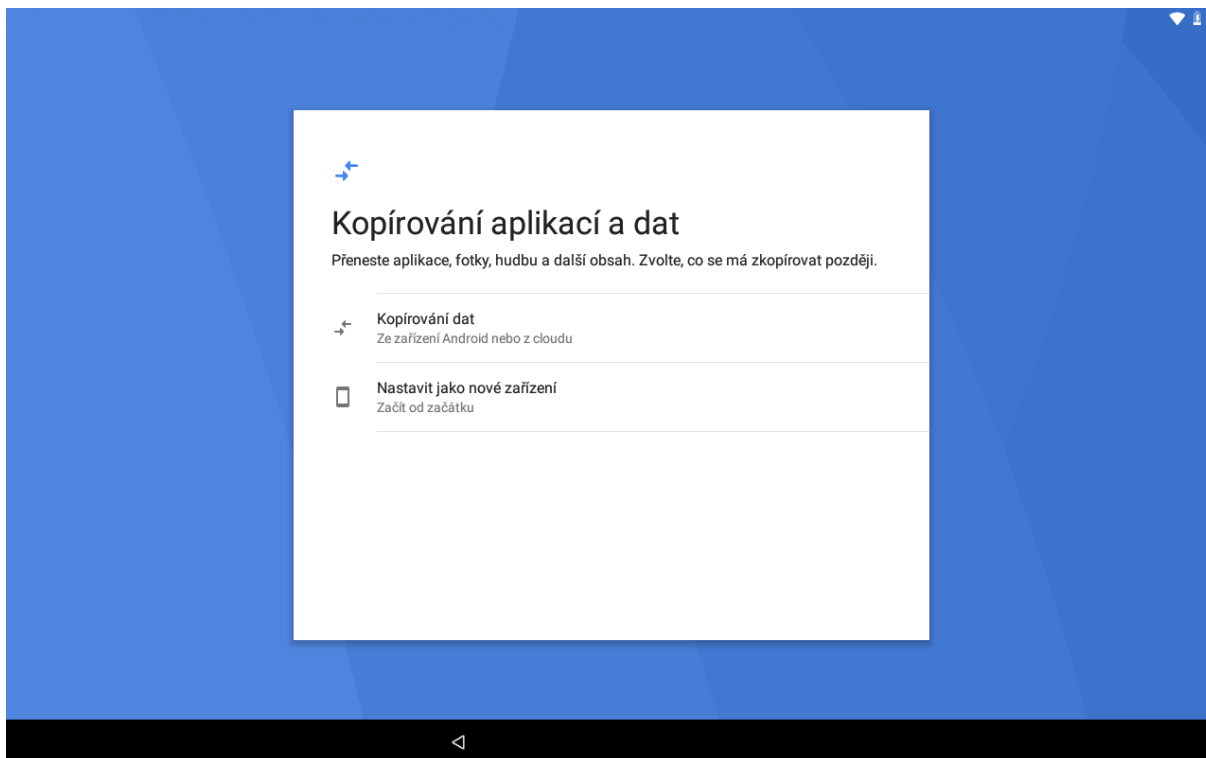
Kopírování aplikací a dat

Přeneste aplikace, fotky, hudbu a další obsah. Zvolte, co se má zkopírovat později.

Kopírování dat
Ze zařízení Android nebo z cloudu

Nastavit jako nové zařízení
Začít od začátku